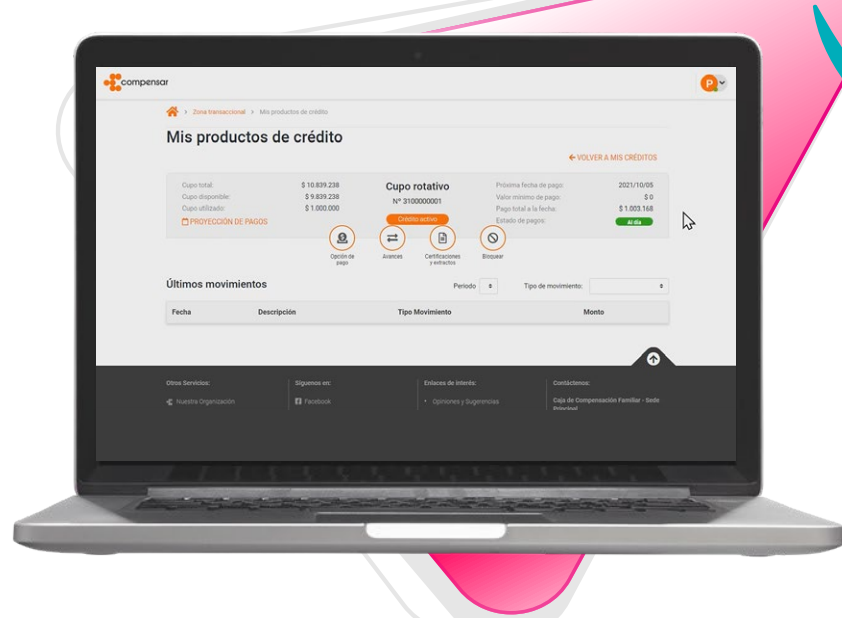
compensar

P

Zona transaccional > Mis productos de crédito

Mis productos de crédito

← VOLVER A MIS CRÉDITOS

Cupo total: $ 10.839.238
Cupo disponible: $ 9.839.238
Cupo utilizado: $ 1.000.000
PROYECCIÓN DE PAGOS

Cupo rotativo
Nº 3100000001
Crédito activo

Próxima fecha de pago: 2021/10/05
Valor mínimo de pago: $ 0
Pago total a la fecha: $ 1.003.168
Estado de pago: Al día

Opción de pago
Avances
Certificaciones y extractos
Bloquear

Últimos movimientos

Periodo

Tipo de movimiento:

| Fecha | Descripción | Tipo Movimiento | Monto |
|---|---|---|---|

Otros Servicios:
Nuestra Organización

Síguenos en:
Facebook

Enlaces de interés:
Opiniones y Sugerencias

Contáctenos:
Caja de Compensación Familiar - Sede Principal